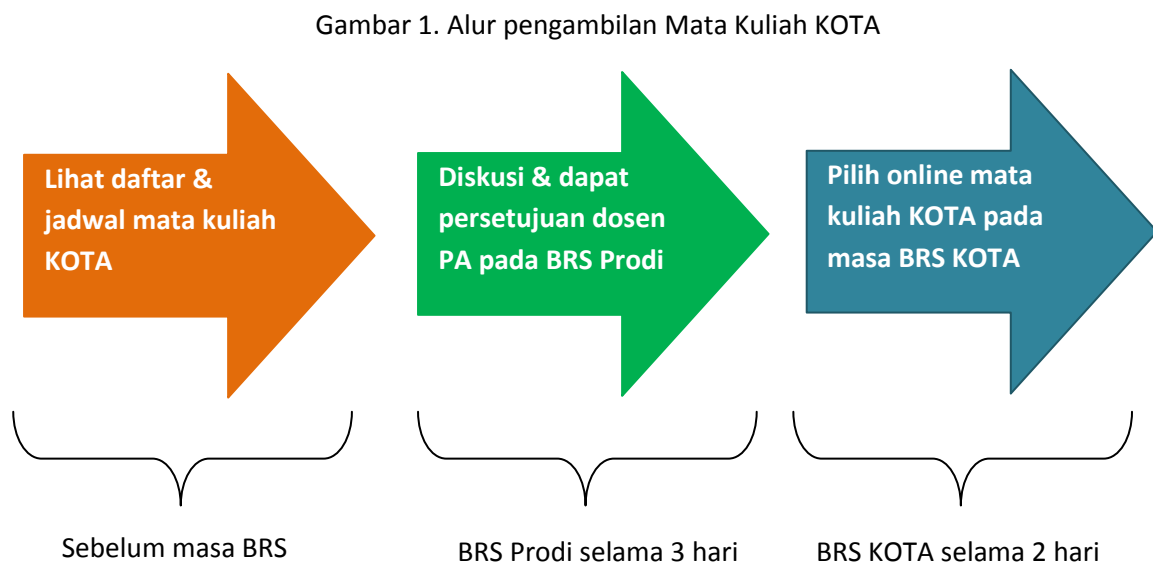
Gambar 1. Alur pengambilan Mata Kuliah KOTA

Lihat daftar & jadwal mata kuliah KOTA

Diskusi & dapat persetujuan dosen PA pada BRS Prodi

Pilih online mata kuliah KOTA pada masa BRS KOTA

Sebelum masa BRS

BRS Prodi selama 3 hari

BRS KOTA selama 2 hari